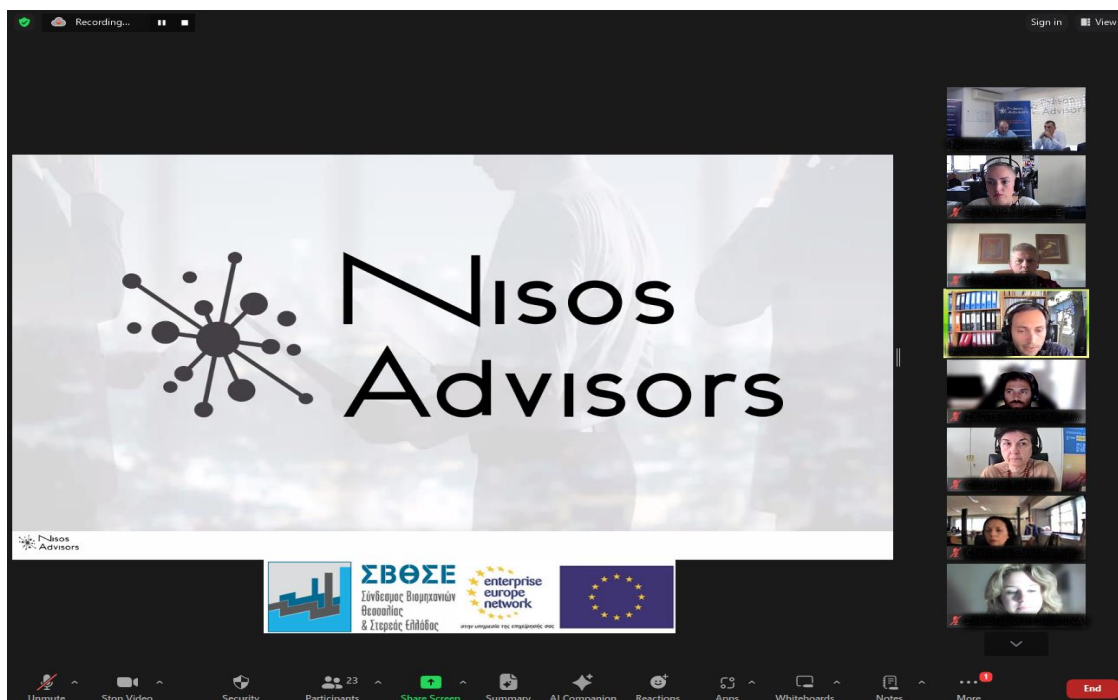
Recording...

Sign in View

Nisos Advisors

Nisos Advisors

ΣΒΘΣΕ
Σύνδεσμος Βιομηχανιών Θεσσαλίας & Στερεάς Ελλάδος

enterprise europe network
στην υπηρεσία της επιχείρησής σας

Unmute
Stop Video
Security
23
Participants
Share Screen
Summary
AI Companion
Reactions
Apps
Whiteboards
Notes
1
More
End